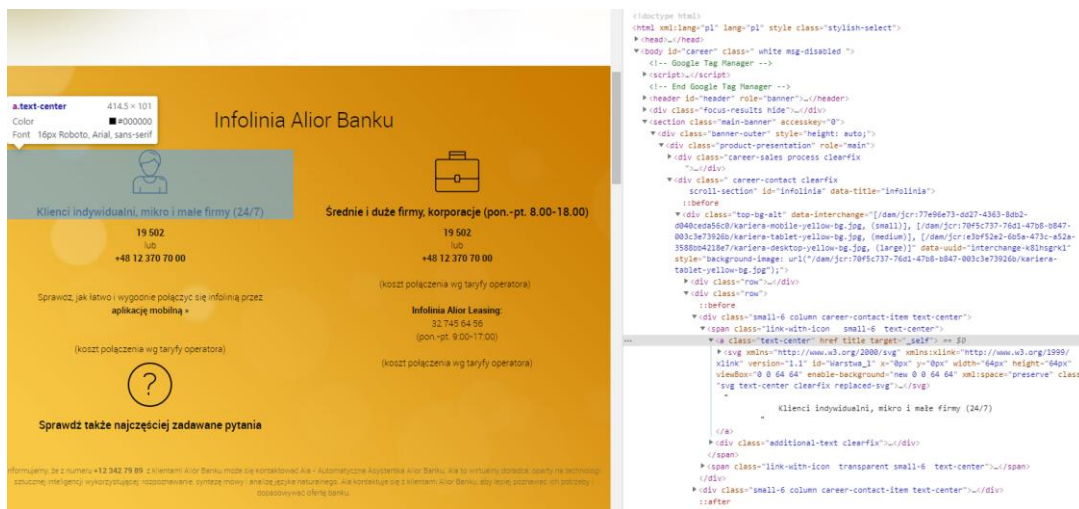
a.text-center 414.5 × 101
Color ■#000000
Font 16px Roboto, Arial, sans-serif

Infolinia Alior Banku

Klienci indywidualni, mikro i małe firmy (24/7)

19 502
lub
+48 12 370 70 00

Sprawdź, jak łatwo i wygodnie połączyć się infolinią przez aplikację mobilną »

(koszt połączenia wg taryfy operatora)

?

Sprawdź także najczęściej zadawane pytania

Średnie i duże firmy, korporacje (pon.-pt. 8.00-18.00)

19 502
lub
+48 12 370 70 00

(koszt połączenia wg taryfy operatora)

Infolinia Alior Leasing:
32 745 64 56
(pon.-pt. 9:00-17:00)

(koszt połączenia wg taryfy operatora)

Informujemy, że z numeru +12 342 79 89 z klientami Alior Banku może się kontaktować AA - Automatyczna Asystentka Alior Banku. AA to wirtualny doradca, oparty na technologii sztucznej inteligencji wykorzystującej rozpoznawanie, syntezę mowy i analizę języka naturalnego. AA kontaktuje się z klientami Alior Banku, aby lepiej poznać ich potrzeby i dopasować ofertę banku.

<!doctype html>
<html xml:lang="pl" lang="pl" style class="stylish-select">
▶<head>…</head>
▼<body id="career" class=" white msg-disabled ">
<!-- Google Tag Manager -->
▶<script>…</script>
<!-- End Google Tag Manager -->
▶<header id="header" role="banner">…</header>
▶<div class="focus-results hide">…</div>
▼<section class="main-banner" accesskey="0">
▼<div class="banner-outer" style="height: auto;">
▼<div class="product-presentation" role="main">
▶<div class="career-sales process clearfix">…</div>
▼<div class=" career-contact clearfix scroll-section" id="infolinia" data-title="infolinia">
::before
▶<div class="top-bg-alt" data-interchange="[/dam/jcr:77e96e73-dd27-4363-8db2-d040ceda56c0/kariera-mobile-yellow-bg.jpg, (small)], [/dam/jcr:70f5c737-76d1-47b8-b847-003c3e73926b/kariera-tablet-yellow-bg.jpg, (medium)], [/dam/jcr:e3bf52e2-6b5a-473c-a52a-3588bb4218e7/kariera-desktop-yellow-bg.jpg, (large)]" data-uuid="interchange-k81hsgrk1" style="background-image: url("/dam/jcr:70f5c737-76d1-47b8-b847-003c3e73926b/kariera-tablet-yellow-bg.jpg");">
▶<div class="row">…</div>
▼<div class="row">
::before
▼<div class="small-6 column career-contact-item text-center">
▼<span class="link-with-icon small-6 text-center">
... ▼<a class="text-center" href title target="_self"> == $0
▶<svg xmlns="http://www.w3.org/2000/svg" xmlns:xlink="http://www.w3.org/1999/xlink" version="1.1" id="Warstwa_1" x="0px" y="0px" width="64px" height="64px" viewBox="0 0 64 64" enable-background="new 0 0 64 64" xml:space="preserve" class="svg text-center clearfix replaced-svg">…</svg>
"
Klienci indywidualni, mikro i małe firmy (24/7)
"
</a>
▶<div class="additional-text clearfix">…</div>
</span>
▶<span class="link-with-icon transparent small-6 text-center">…</span>
</div>
▶<div class="small-6 column career-contact-item text-center">…</div>
::after